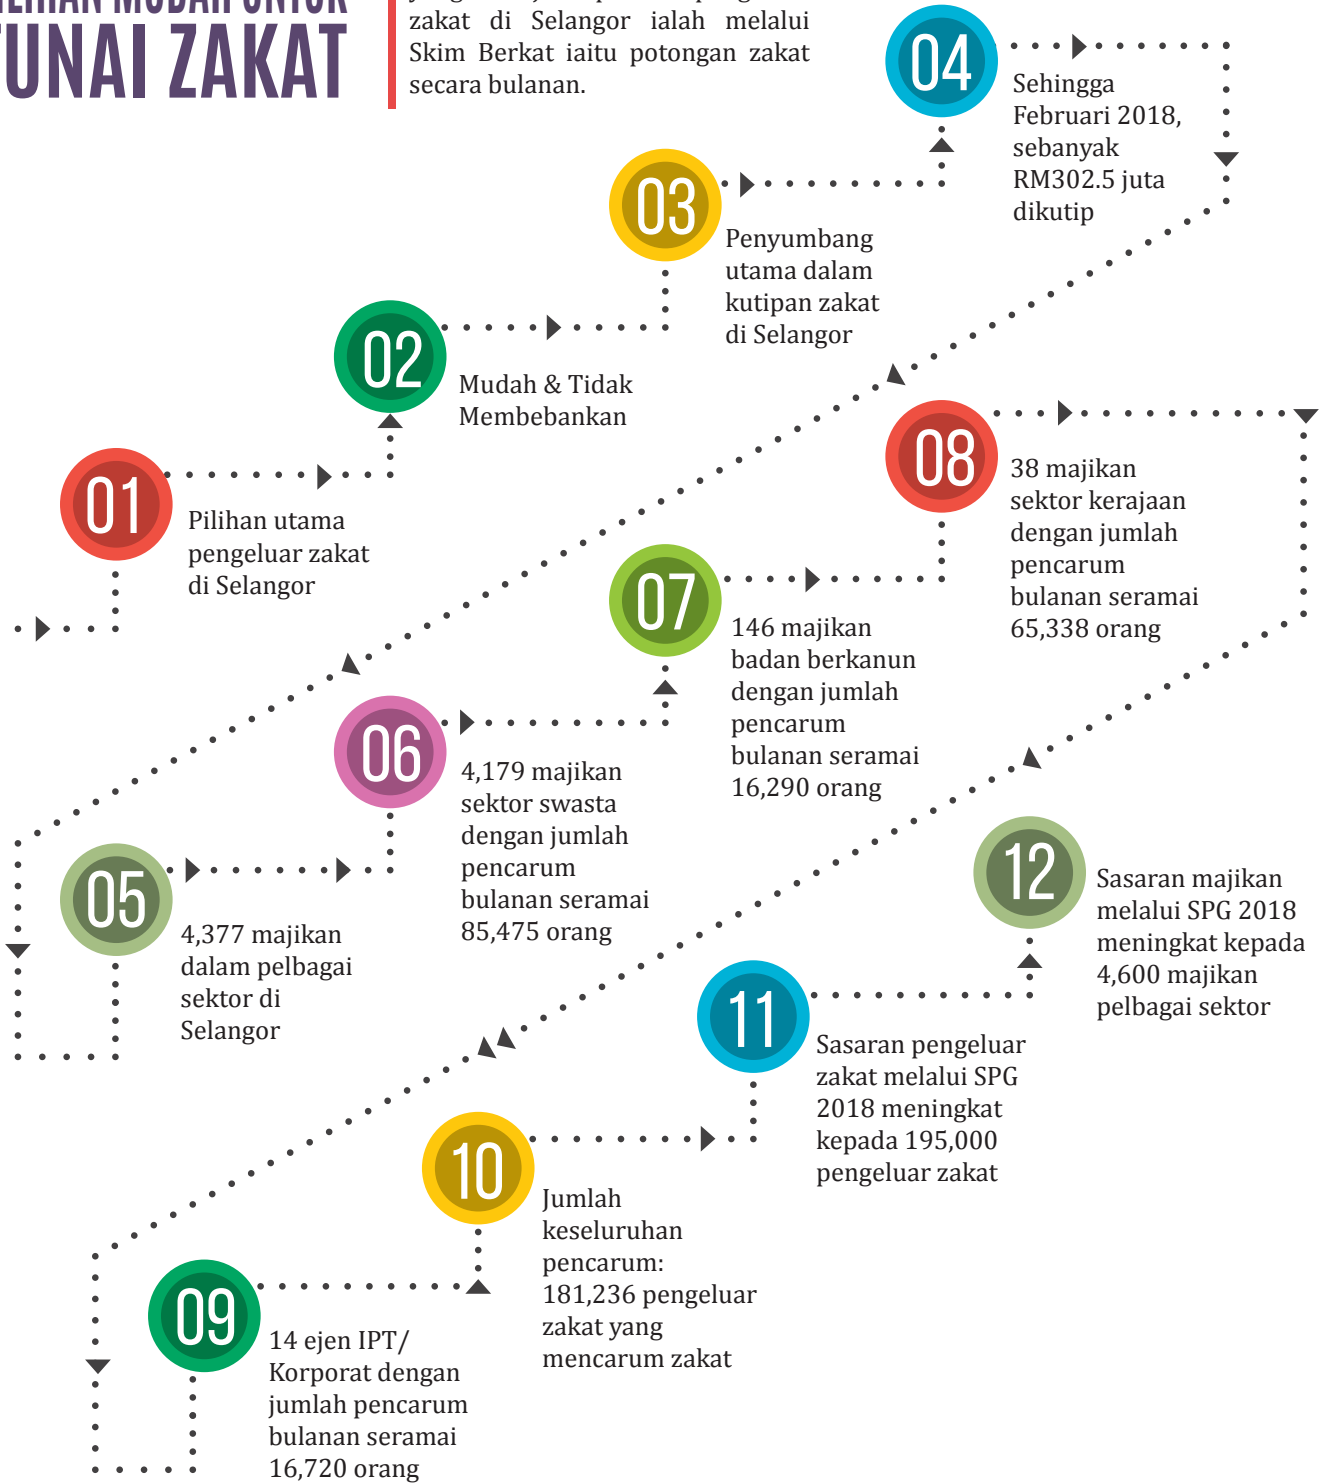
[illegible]
FUNAI ZAKAT

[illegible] zakat di Selangor ialah melalui Skim Berkat iaitu potongan zakat secara bulanan.

01
Pilihan utama pengeluar zakat di Selangor

02
Mudah & Tidak Membebankan

03
Penyumbang utama dalam kutipan zakat di Selangor

04
Sehingga Februari 2018, sebanyak RM302.5 juta dikutip

05
4,377 majikan dalam pelbagai sektor di Selangor

06
4,179 majikan sektor swasta dengan jumlah pencarum bulanan seramai 85,475 orang

07
146 majikan badan berkanun dengan jumlah pencarum bulanan seramai 16,290 orang

08
38 majikan sektor kerajaan dengan jumlah pencarum bulanan seramai 65,338 orang

09
14 ejen IPT/ Korporat dengan jumlah pencarum bulanan seramai 16,720 orang

10
Jumlah keseluruhan pencarum: 181,236 pengeluar zakat yang mencarum zakat

11
Sasaran pengeluar zakat melalui SPG 2018 meningkat kepada 195,000 pengeluar zakat

12
Sasaran majikan melalui SPG 2018 meningkat kepada 4,600 majikan pelbagai sektor